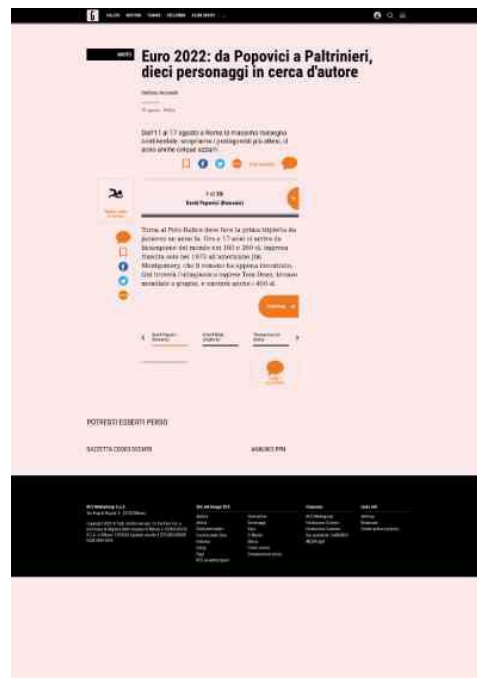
G

SPORT

Euro 2022: da Popovici a Paltrinieri, dieci personaggi in cerca d'autore

Dall'11 al 17 agosto a Roma la massima rassegna continentale: scopriamo i protagonisti più attesi, ci sono anche cinque azzurri

1 di 10

David Popovici (Romania)

Torna al Foro Italico dove fece la prima impresa da juniores un anno fa. Ora a 17 anni si arriva da campione del mondo nei 100 e 200 stile, impresa riuscita solo nel 1973 all'americano Jim Montgomery, che il romeno ha appena eguagliato. Qui troverà l'olimpionico inglese Tom Dean, bronzo mondiale a giugno, e carriera anche i 400 sl.

POTRESTI ESSERTI PERSO

GAZZETTA CODICI SCONTO

ANNUNCI PPN